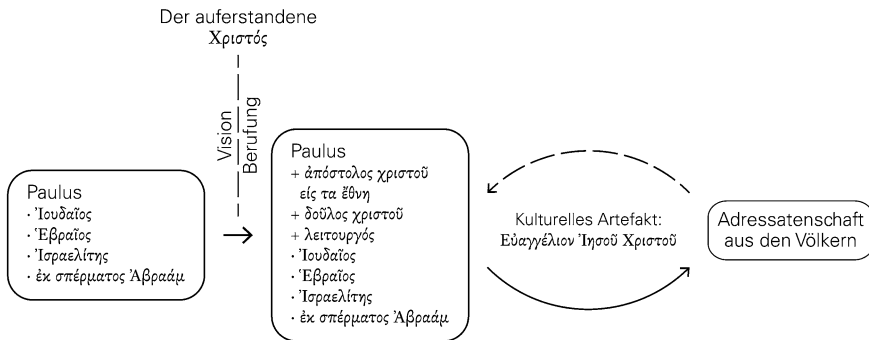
Der auferstandene
Χριστός

Vision
Berufung

Paulus
· Ἰουδαῖος
· Ἑβραῖος
· Ἰσραελίτης
· ἐκ σπέρματος Ἀβραάμ

Paulus
+ ἀπόστολος χριστοῦ εἰς τα ἔθνη
+ δοῦλος χριστοῦ
+ λειτουργός
· Ἰουδαῖος
· Ἑβραῖος
· Ἰσραελίτης
· ἐκ σπέρματος Ἀβραάμ

Kulturelles Artefakt:
Εὐαγγέλιον Ἰησοῦ Χριστοῦ

Adressatenschaft aus den Völkern